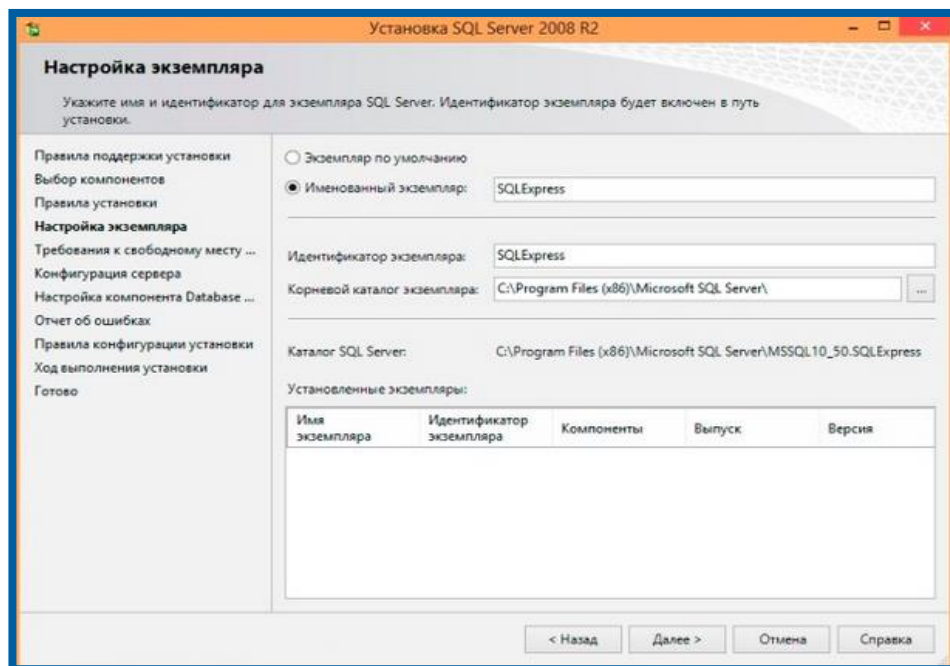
Установка SQL Server 2008 R2

Настройка экземпляра

Укажите имя и идентификатор для экземпляра SQL Server. Идентификатор экземпляра будет включен в путь установки.

Правила поддержки установки
Выбор компонентов
Правила установки
Настройка экземпляра
Требования к свободному месту ...
Конфигурация сервера
Настройка компонента Database ...
Отчет об ошибках
Правила конфигурации установки
Ход выполнения установки
Готово

Экземпляр по умолчанию
Именованный экземпляр: SQLExpress

Идентификатор экземпляра: SQLExpress
Корневой каталог экземпляра: C:\Program Files (x86)\Microsoft SQL Server\ ...

Каталог SQL Server: C:\Program Files (x86)\Microsoft SQL Server\MSSQL10_50.SQLExpress

Установленные экземпляры:

| Имя экземпляра | Идентификатор экземпляра | Компоненты | Выпуск | Версия |
|---|---|---|---|---|

< Назад | Далее > | Отмена | Справка